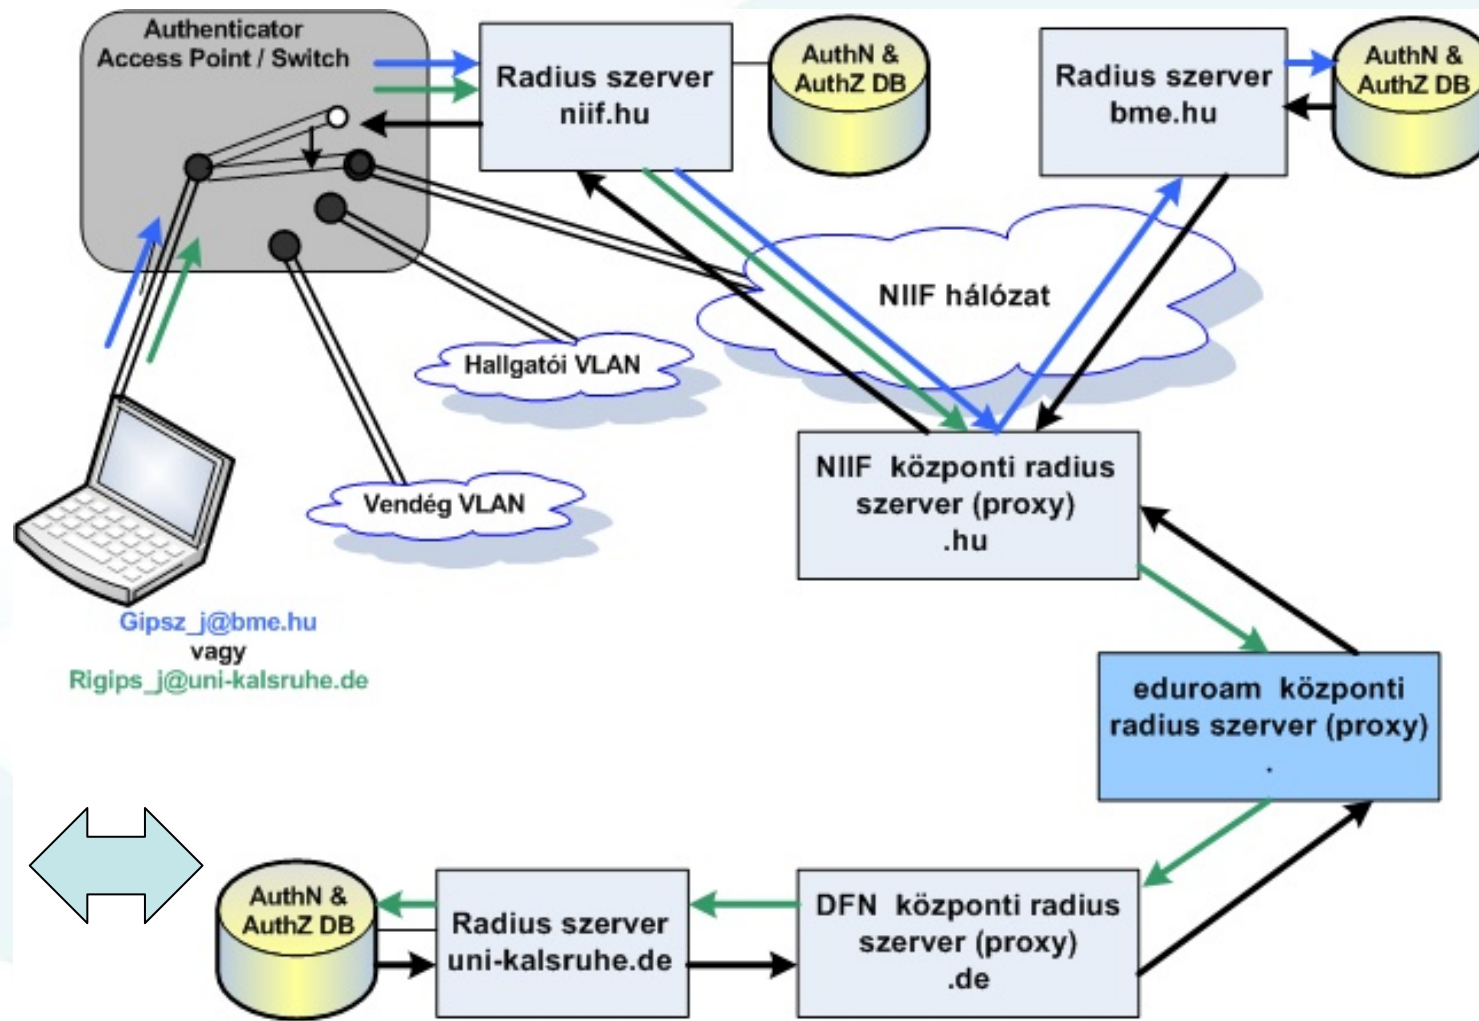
Authenticator
Access Point / Switch

Radius szerver
niif.hu

AuthN &
AuthZ DB

Radius szerver
bme.hu

AuthN &
AuthZ DB

NIIF hálózat

Hallgatói VLAN

Vendég VLAN

NIIF központi radius szerver (proxy)
.hu

Gipsz_j@bme.hu
vagy
Rigips_j@uni-kalsruhe.de

eduroam központi radius szerver (proxy)
.

AuthN &
AuthZ DB

Radius szerver
uni-kalsruhe.de

DFN központi radius szerver (proxy)
.de